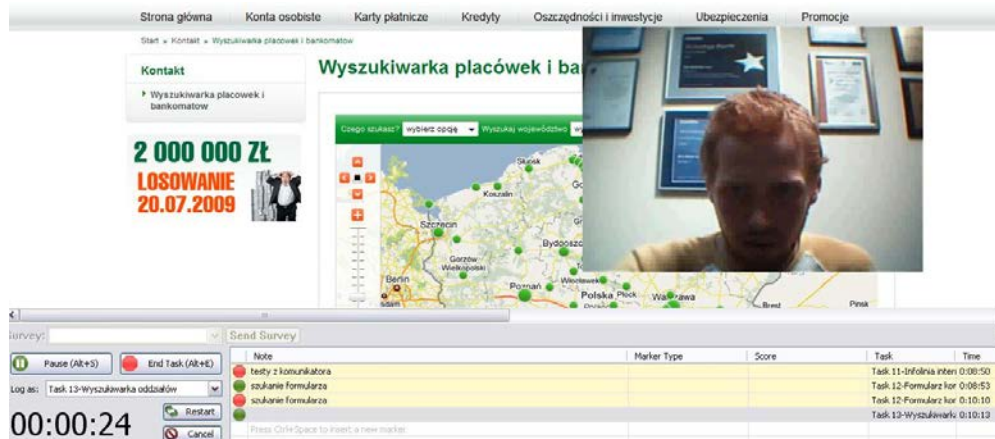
Strona główna Konta osobiste Karty płatnicze Kredyty Oszczędności i inwestycje Ubezpieczenia Promocje

Start » Kontakt » Wyszukiwarka placówek i bankomatów

Kontakt

Wyszukiwarka placówek i bankomatów

Wyszukiwarka placówek i ban

2 000 000 ZŁ
LOSOWANIE
20.07.2009

Czego szukasz? wybierz opcję Wyszukaj województwo

Słupsk
Koszalin
Szczecin
Bydgoszcz
Gorzów Wielkopolski
Berlin
Poznań
Włocławek
Polska Płock
Warszawa
Brest
Pinsk

Survey: Send Survey

Pause (Alt+S) End Task (Alt+E)

Log as: Task 13-Wyszukiwarka oddziałów

00:00:24 Restart Cancel

| Note | Marker Type | Score | Task | Time |
|---|---|---|---|---|
| testy z komunikatora | | | Task 11-Infolinia intern | 0:08:50 |
| szukanie formularza | | | Task 12-Formularz kor | 0:08:53 |
| szukanie formularza | | | Task 12-Formularz kor | 0:10:10 |
| | | | Task 13-Wyszukiwarka | 0:10:13 |
| Press Ctrl+Space to insert a new marker. | | | | |